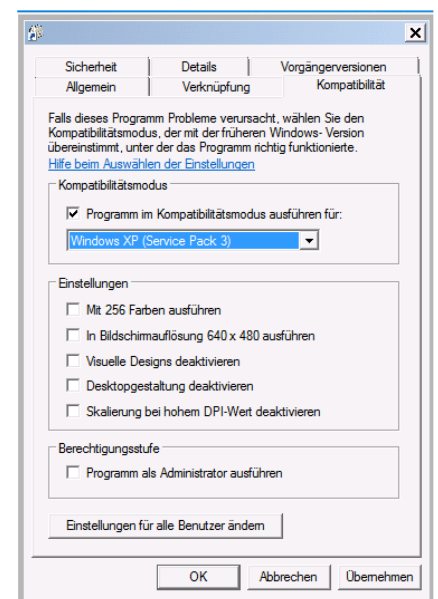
X

Sicherheit | Details | Vorgängerversionen
Allgemein | Verknüpfung | Kompatibilität

Falls dieses Programm Probleme verursacht, wählen Sie den Kompatibilitätsmodus, der mit der früheren Windows- Version übereinstimmt, unter der das Programm richtig funktionierte.
Hilfe beim Auswählen der Einstellungen

Kompatibilitätsmodus
☑ Programm im Kompatibilitätsmodus ausführen für:
Windows XP (Service Pack 3)

Einstellungen
☐ Mit 256 Farben ausführen
☐ In Bildschirmauflösung 640 x 480 ausführen
☐ Visuelle Designs deaktivieren
☐ Desktopgestaltung deaktivieren
☐ Skalierung bei hohem DPI-Wert deaktivieren

Berechtigungsstufe
☐ Programm als Administrator ausführen

Einstellungen für alle Benutzer ändern

OK | Abbrechen | Übernehmen